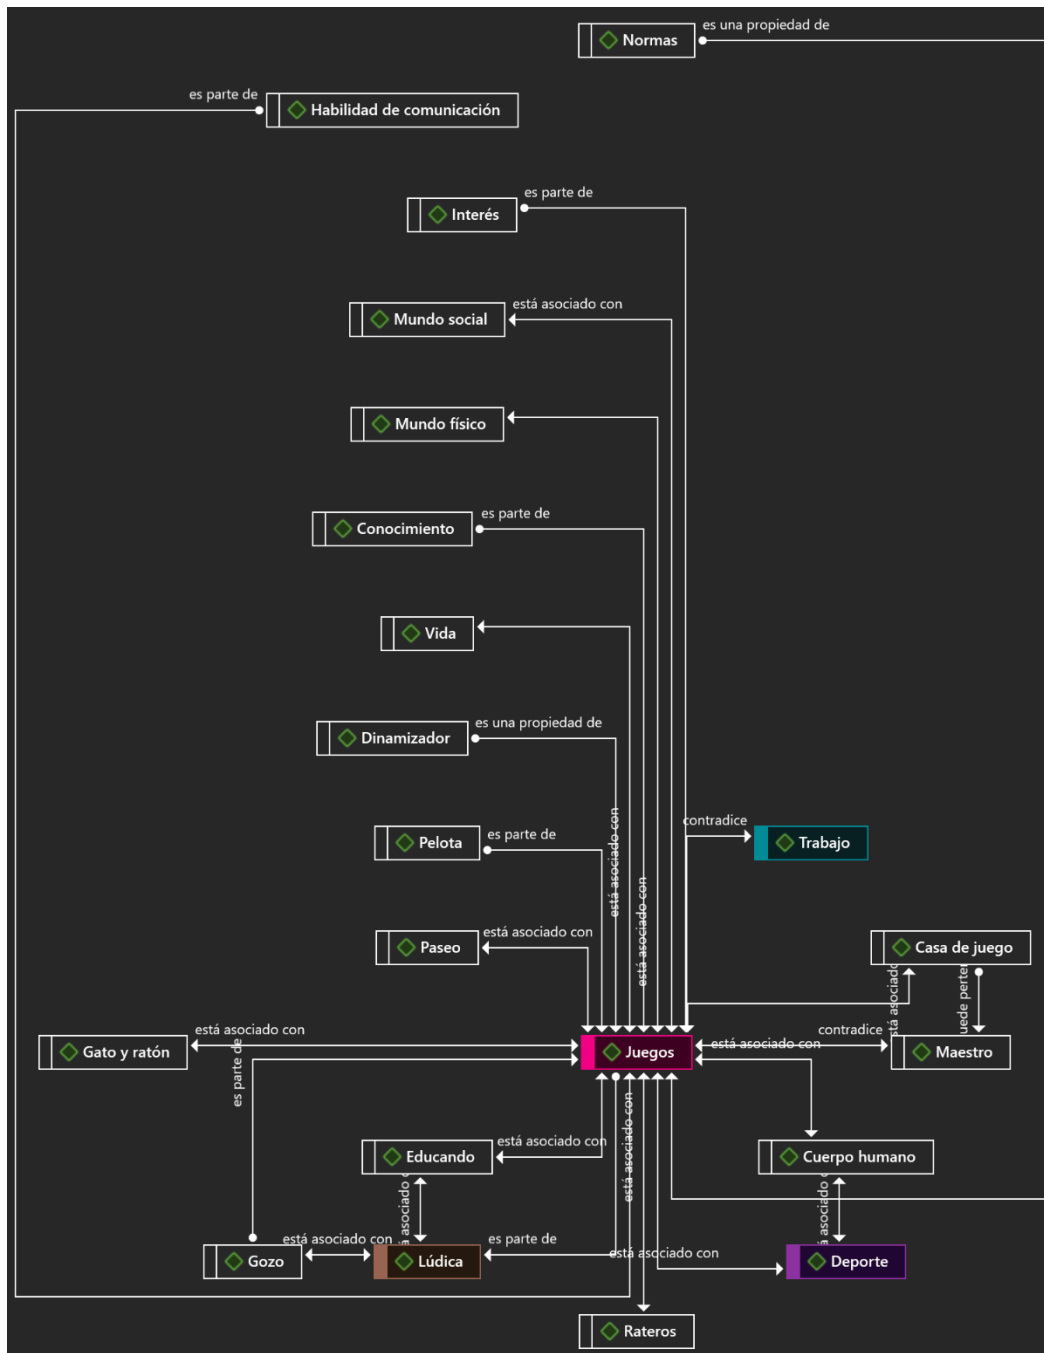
Normas
es una propiedad de
es parte de
Habilidad de comunicación
Interés
es parte de
Mundo social
está asociado con
Mundo físico
Conocimiento
es parte de
Vida
Dinamizador
es una propiedad de
Pelota
es parte de
está asociado con
está asociado con
contradice
Trabajo
Paseo
está asociado con
Casa de juego
está asociado
uede perte
Gato y ratón
está asociado con
es parte de
Juegos
está asociado con
contradice
Maestro
Educando
está asociado con
está asociado con
está asociado con
Cuerpo humano
á asociado c
a asociado
Gozo
está asociado con
Lúdica
es parte de
está asociado con
Deporte
Rateros